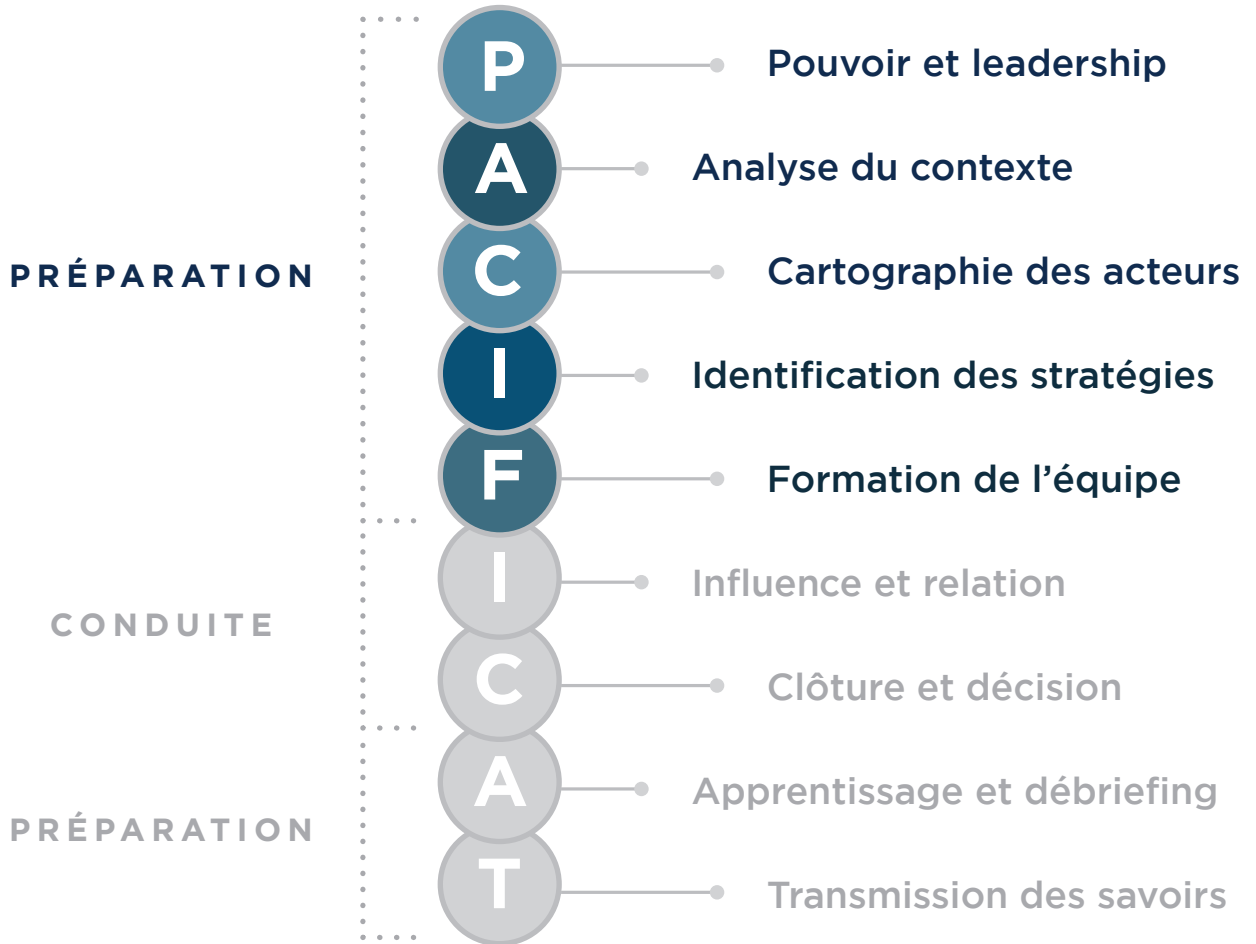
PRÉPARATION

P Pouvoir et leadership

A Analyse du contexte

C Cartographie des acteurs

I Identification des stratégies

F Formation de l'équipe

CONDUITE

I Influence et relation

C Clôture et décision

PRÉPARATION

A Apprentissage et débriefing

T Transmission des savoirs